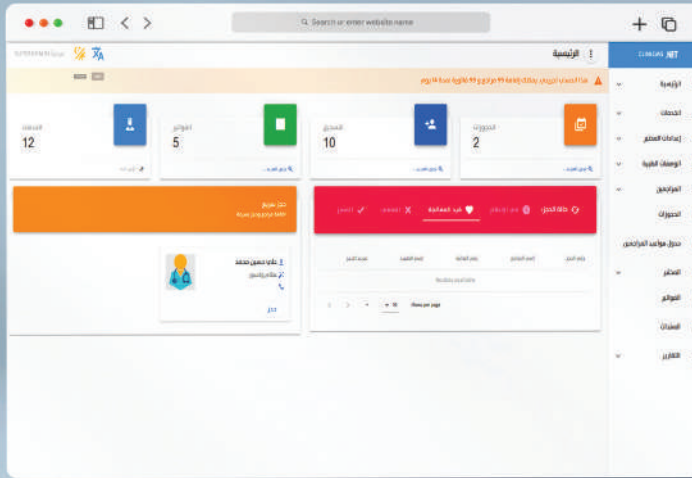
Search or enter website name

CLINICS .NET

الرئيسية

الرئيسية
الخدمات
إعدادات المجمع
الوصفات الطبية
المراجعين
الحجوزات
جدول مواعيد المراجعين
المخزن
الفواتير
المشتريات
التقارير

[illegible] ٩٩ مراجع و ٩٩ فاتورة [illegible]

الحجوزات
2

المسجلين
10

الفواتير
5

الخدمات
12

حالة الحجز | قيد المعالجة

رقم الحجز | إسم المراجع | رقم الهاتف | إسم الطبيب | تحديد الحجز

حجز سريع

علاء حسين محمد

10